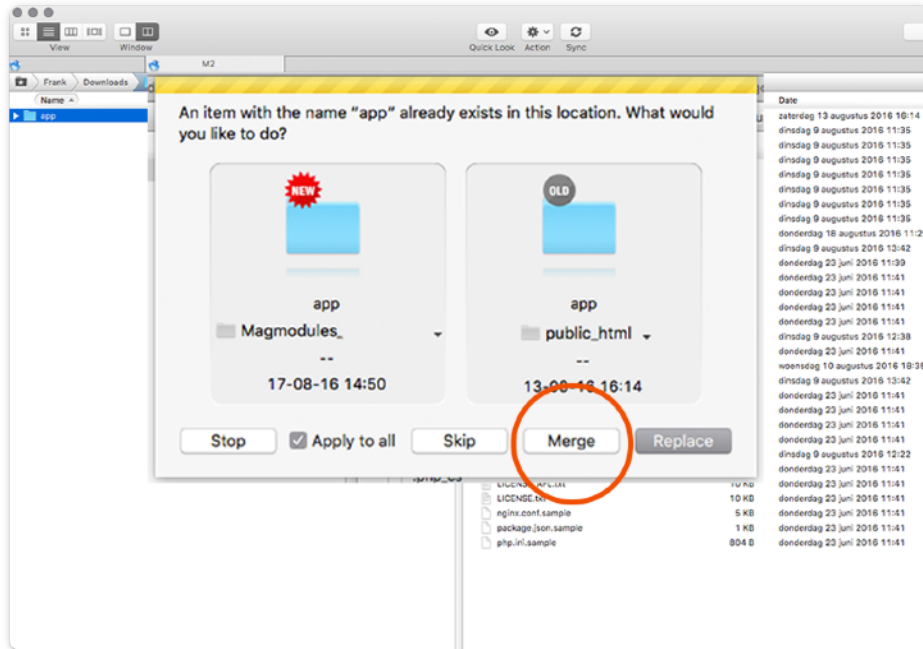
View Window
Quick Look Action Sync
M2
Frank Downloads
Name
app
Date

An item with the name "app" already exists in this location. What would you like to do?

NEW
app
Magmodules_
--
17-08-16 14:50

OLD
app
public_html
--
13-08-16 16:14

Stop
Apply to all
Skip
Merge
Replace

zaterdag 13 augustus 2016 16:14
dinsdag 9 augustus 2016 11:35
dinsdag 9 augustus 2016 11:35
dinsdag 9 augustus 2016 11:35
dinsdag 9 augustus 2016 11:35
dinsdag 9 augustus 2016 11:35
dinsdag 9 augustus 2016 11:35
dinsdag 9 augustus 2016 11:35
donderdag 18 augustus 2016 11:2
dinsdag 9 augustus 2016 13:42
donderdag 23 juni 2016 11:39
donderdag 23 juni 2016 11:41
donderdag 23 juni 2016 11:41
donderdag 23 juni 2016 11:41
donderdag 23 juni 2016 11:41
donderdag 23 juni 2016 11:41
dinsdag 9 augustus 2016 12:38
donderdag 23 juni 2016 11:41
woensdag 10 augustus 2016 18:3
dinsdag 9 augustus 2016 13:42
donderdag 23 juni 2016 11:41
donderdag 23 juni 2016 11:41
donderdag 23 juni 2016 11:41
donderdag 23 juni 2016 11:41
dinsdag 9 augustus 2016 12:22
donderdag 23 juni 2016 11:41
LICENSE_AFL.txt 10 KB donderdag 23 juni 2016 11:41
LICENSE.txt 10 KB donderdag 23 juni 2016 11:41
nginx.conf.sample 5 KB donderdag 23 juni 2016 11:41
package.json.sample 1 KB donderdag 23 juni 2016 11:41
php.ini.sample 804 B donderdag 23 juni 2016 11:41